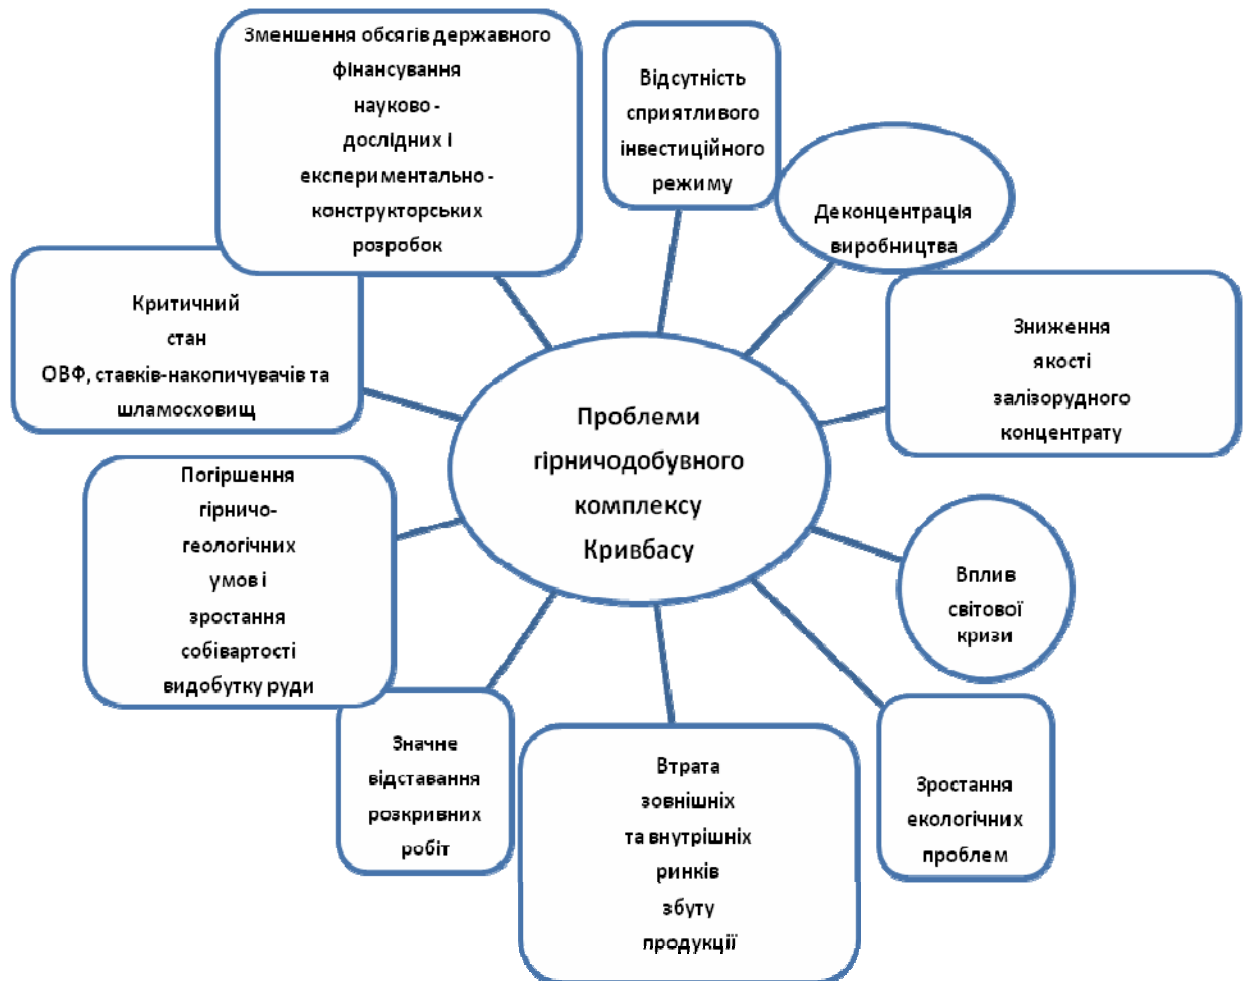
Зменшення обсягів державного фінансування науково - дослідних і експериментально - конструкторських розробок

Відсутність сприятливого інвестиційного режиму

Деконцентрація виробництва

Критичний стан ОВФ, ставків-накопичувачів та шламосховищ

Зниження якості залізорудного концентрату

Проблеми гірничодобувного комплексу Кривбасу

Погіршення гірничо-геологічних умов і зростання собівартості видобутку руди

Вплив світової кризи

Значне відставання розкривних робіт

Втрата зовнішніх та внутрішніх ринків збуту продукції

Зростання екологічних проблем